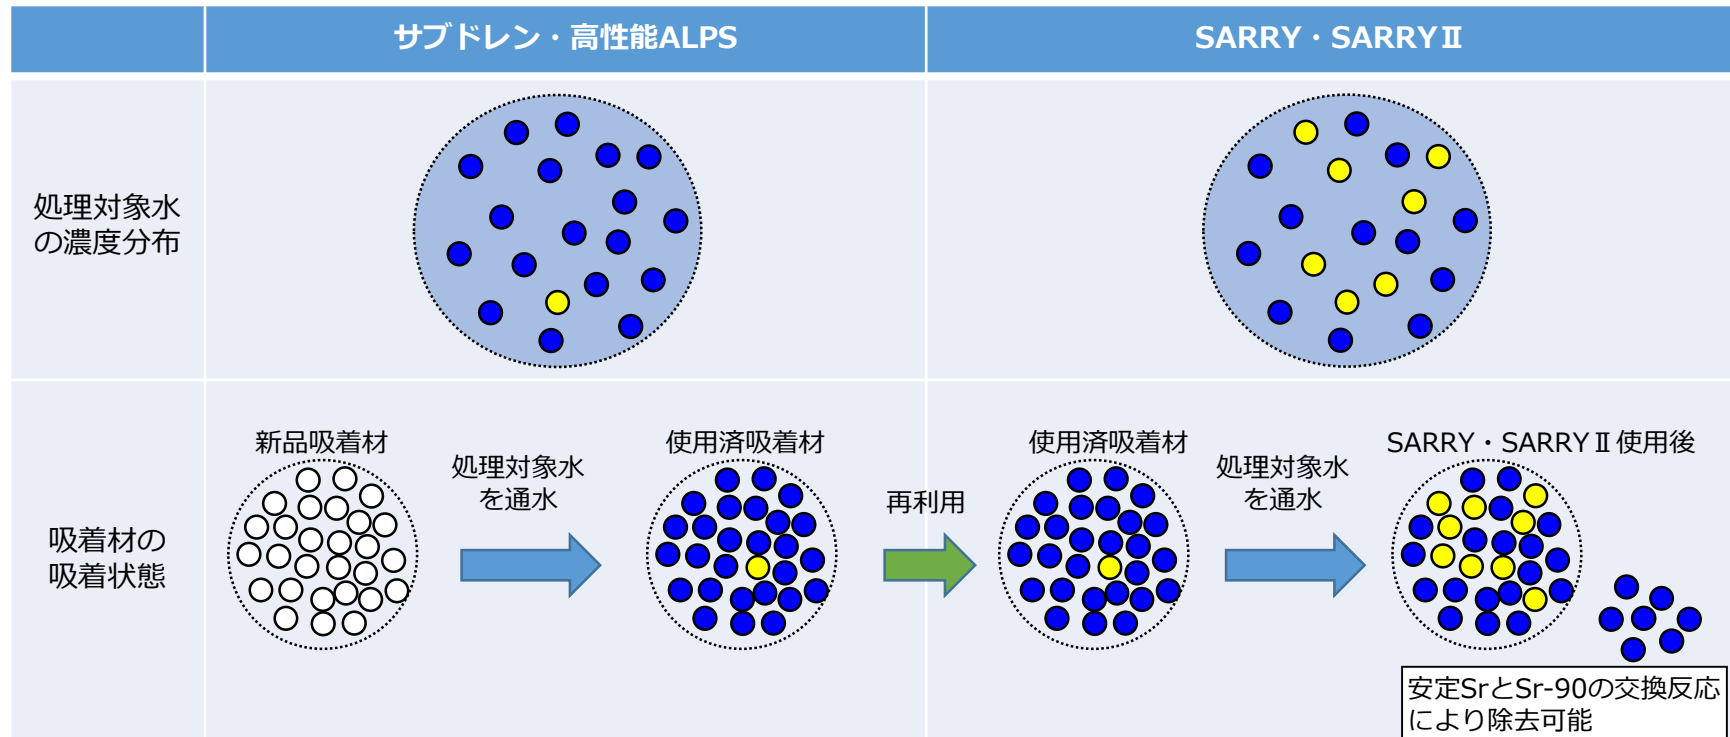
| | サブドレン・高性能ALPS | SARRY・SARRYⅡ |
|---|---|---|
| 処理対象水の濃度分布 | | |
| 吸着材の吸着状態 | 新品吸着材 処理対象水を通水 使用済吸着材 再利用 | 使用済吸着材 処理対象水を通水 SARRY・SARRYⅡ使用後 安定Srと Sr-90の交換反応により除去可能 |